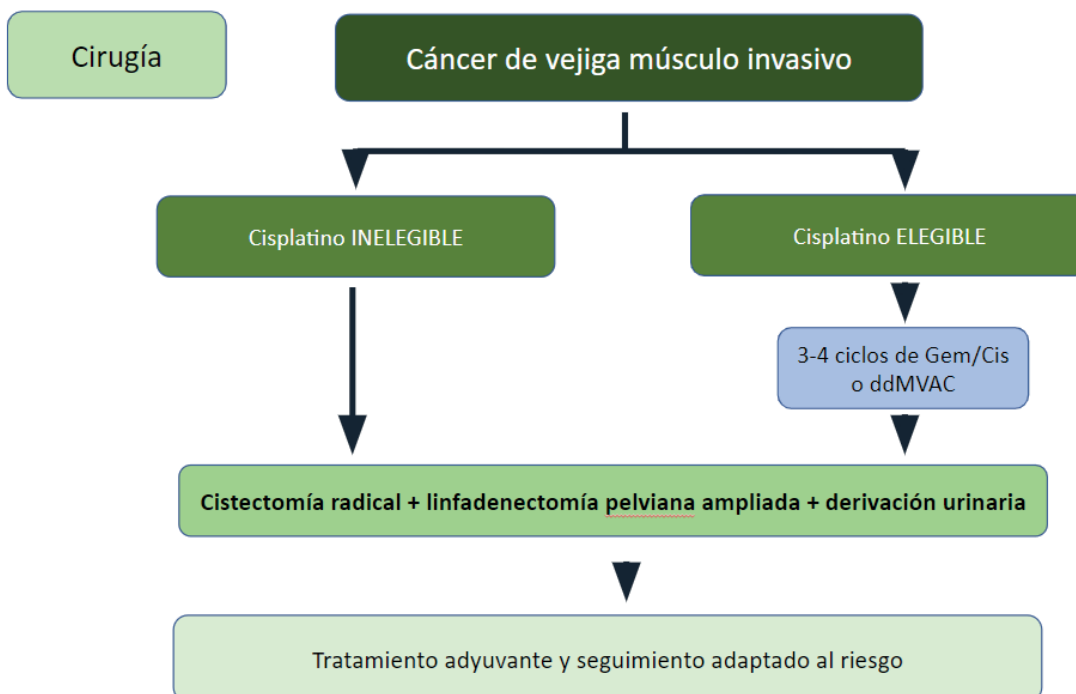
Cirugía

Cáncer de vejiga músculo invasivo

Cisplatino INELEGIBLE

Cisplatino ELEGIBLE

3-4 ciclos de Gem/Cis o ddMVAC

Cistectomía radical + linfadenectomía pelviana ampliada + derivación urinaria

Tratamiento adyuvante y seguimiento adaptado al riesgo